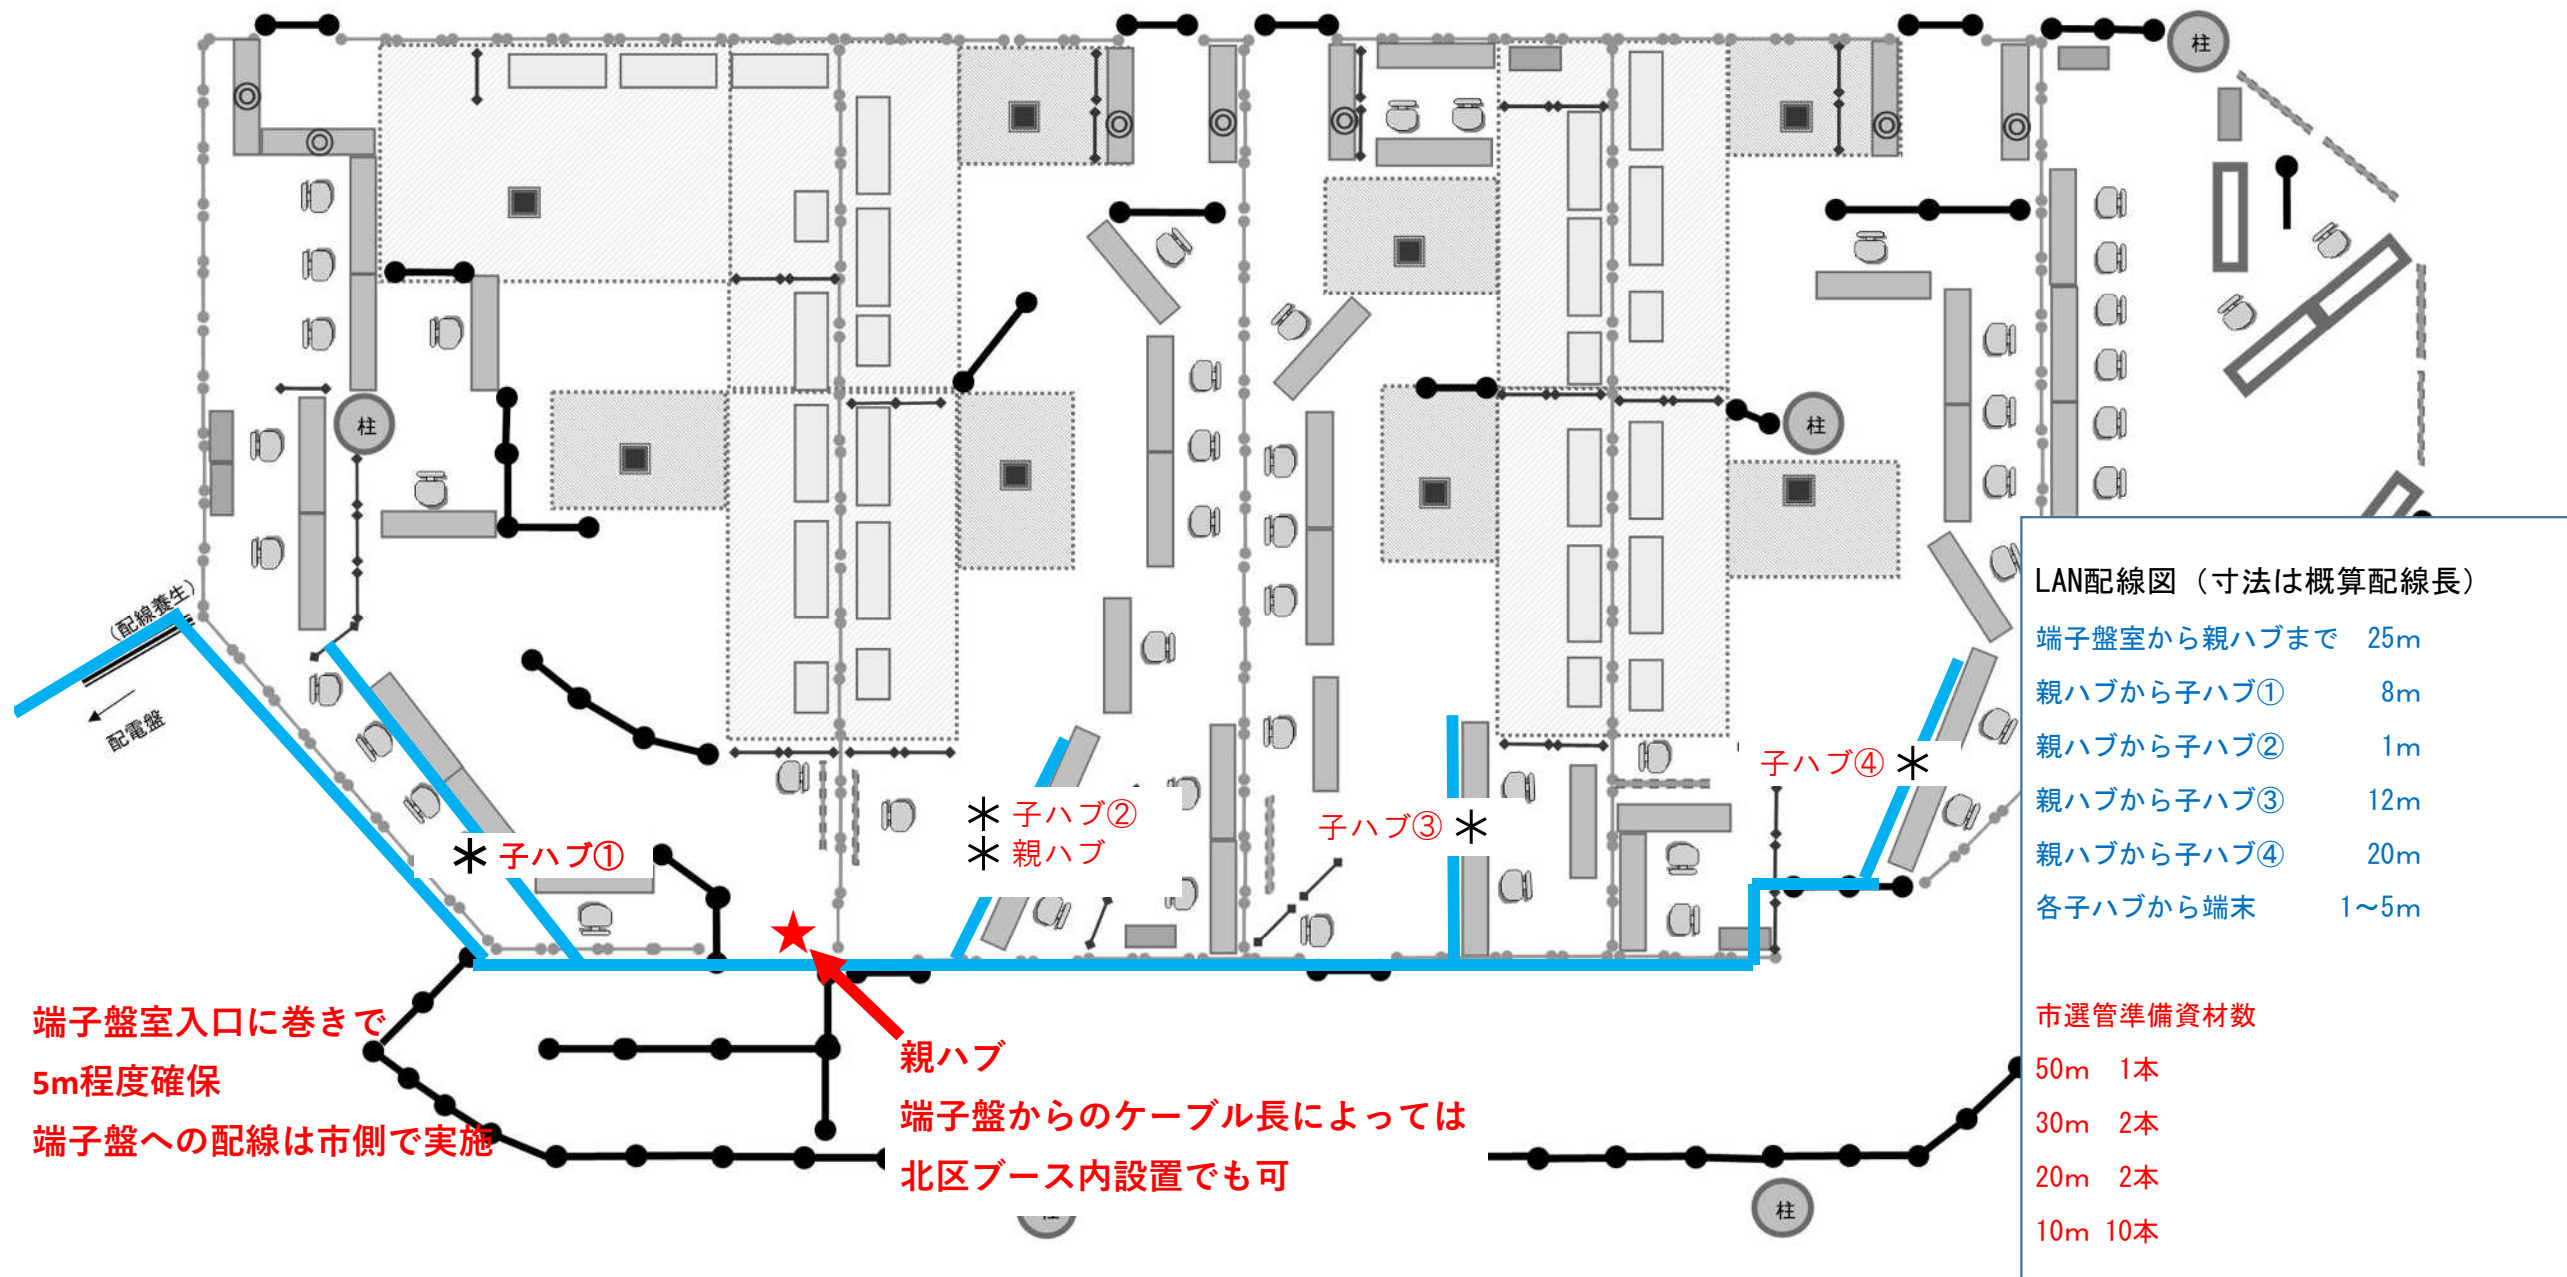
柱

柱

柱

柱

（配線養生）

配電盤

＊ 子ハブ①

＊ 子ハブ②
＊ 親ハブ

子ハブ③ ＊

子ハブ④ ＊

★

端子盤室入口に巻きで
5m程度確保
端子盤への配線は市側で実施

親ハブ
端子盤からのケーブル長によっては
北区ブース内設置でも可

LAN配線図（寸法は概算配線長）

端子盤室から親ハブまで　25m
親ハブから子ハブ①　8m
親ハブから子ハブ②　1m
親ハブから子ハブ③　12m
親ハブから子ハブ④　20m
各子ハブから端末　1～5m

市選管準備資材数
50m　1本
30m　2本
20m　2本
10m　10本